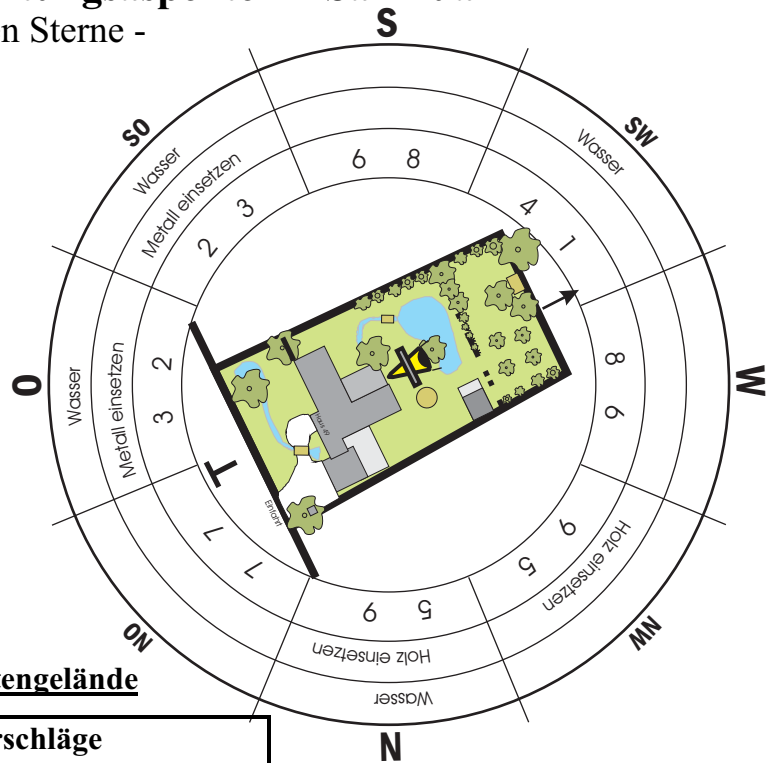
n Sterne -

S

SO

Wasser

Metall einsetzen

6 8

2 3

SW

Wasser

4 1

O

Wasser

Metall einsetzen

3 2

W

8 9

T

Entaird

7 7

9 5

6 5

Holz einsetzen

Holz einsetzen

Wasser

NO

NW

N

engelände

rschläge